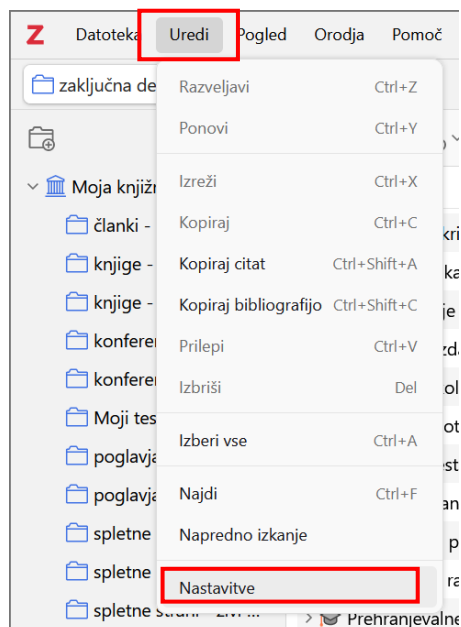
Z Datoteka Uredi Pogled Orodja Pomoč

zaključna de

Moja knjiž

članki -

knjige -

knjige -

konferen

konferen

Moji tes

poglavja

poglavja

spletne

spletne

spletne strani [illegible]

Razveljavi Ctrl+Z
Ponovi Ctrl+Y
Izreži Ctrl+X
Kopiraj Ctrl+C
Kopiraj citat Ctrl+Shift+A
Kopiraj bibliografijo Ctrl+Shift+C
Prilepi Ctrl+V
Izbriši Del
Izberi vse Ctrl+A
Najdi Ctrl+F
Napredno izkanje
Nastavitve

kri
ka
je
zda
ol
ot
est
an
p
ra
Prehranjevalne